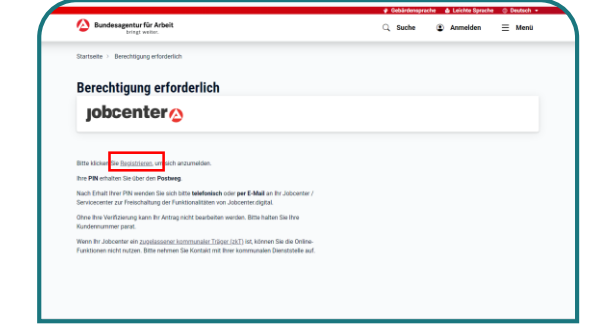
Gebärdensprache Leichte Sprache Deutsch

Bundesagentur für Arbeit
bringt weiter.

Suche Anmelden Menü

Startseite > Berechtigung erforderlich

Berechtigung erforderlich

jobcenter

Bitte klicken Sie Registrieren, um sich anzumelden.

Ihre PIN erhalten Sie über den Postweg.

Nach Erhalt Ihrer PIN wenden Sie sich bitte telefonisch oder per E-Mail an Ihr Jobcenter / Servicecenter zur Freischaltung der Funktionalitäten von Jobcenter.digital.

Ohne Ihre Verifizierung kann Ihr Antrag nicht bearbeitet werden. Bitte halten Sie Ihre Kundennummer parat.

Wenn Ihr Jobcenter ein zugelassener kommunaler Träger (zkT) ist, können Sie die Online-Funktionen nicht nutzen. Bitte nehmen Sie Kontakt mit Ihrer kommunalen Dienststelle auf.